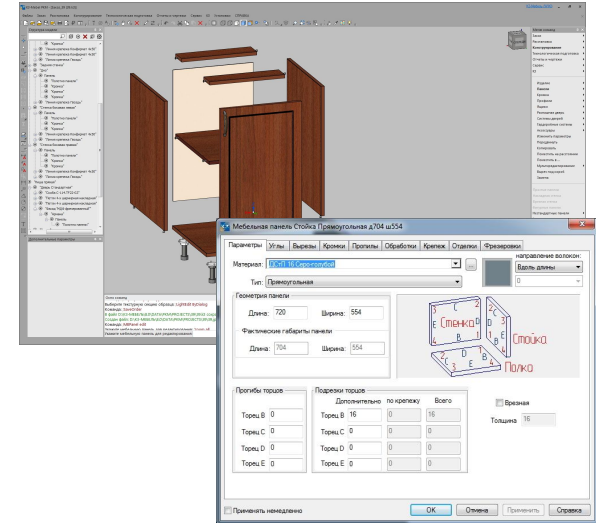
Мебельная панель Стойка Прямоугольная д704 ш554

Параметры | Углы | Вырезы | Кромки | Пропилы | Обработки | Крепеж | Отделки | Фрезеровки

Материал: ЛДСП 16 Серо-голубой ...

направление волокон:
Вдоль длины
0

Тип: Прямоугольная

Геометрия панели
Длина: 720 Ширина: 554

Фактические габариты панели
Длина: 704 Ширина: 554

Стенка
Стойка
Полка

Прогибы торцов
Торец B 0
Торец C 0
Торец D 0
Торец E 0

Подрезки торцов
Дополнительно по крепежу Всего
Торец B 16 0 16
Торец C 0 0 0
Торец D 0 0 0
Торец E 0 0 0

Врезная
Толщина 16

Применять немедленно

OK Отмена Применить Справка